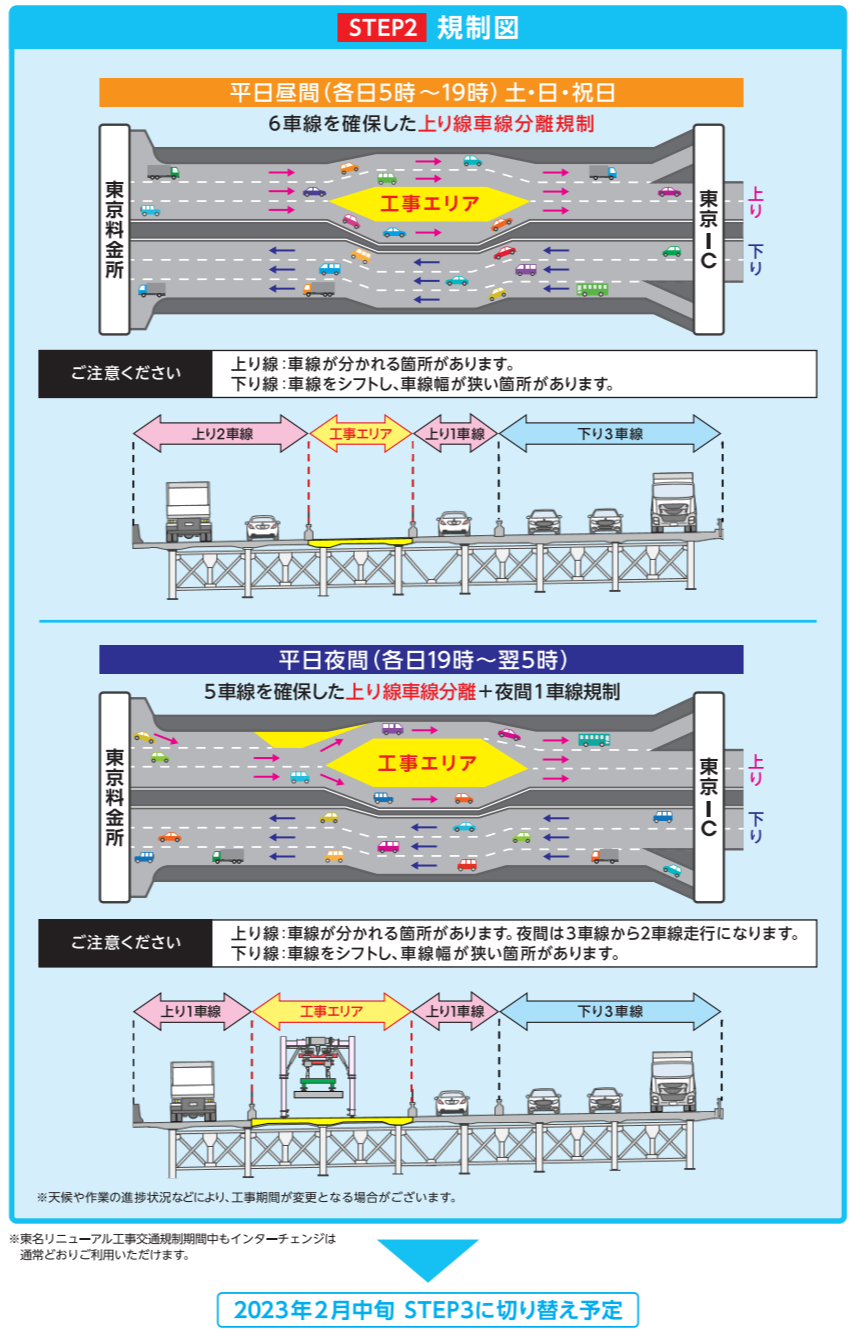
STEP2 規制図

平日昼間（各日5時～19時）土・日・祝日

6車線を確保した上り線車線分離規制

東京料金所

工事エリア

東京IC

上り

下り

ご注意ください

上り線：車線が分かれる箇所があります。
下り線：車線をシフトし、車線幅が狭い箇所があります。

上り2車線

工事エリア

上り1車線

下り3車線

平日夜間（各日19時～翌5時）

5車線を確保した上り線車線分離＋夜間1車線規制

東京料金所

工事エリア

東京IC

上り

下り

ご注意ください

上り線：車線が分かれる箇所があります。夜間は3車線から2車線走行になります。
下り線：車線をシフトし、車線幅が狭い箇所があります。

上り1車線

工事エリア

上り1車線

下り3車線

※天候や作業の進捗状況などにより、工事期間が変更となる場合がございます。

※東名リニューアル工事交通規制期間中もインターチェンジは通常どおりご利用いただけます。

2023年2月中旬 STEP3に切り替え予定